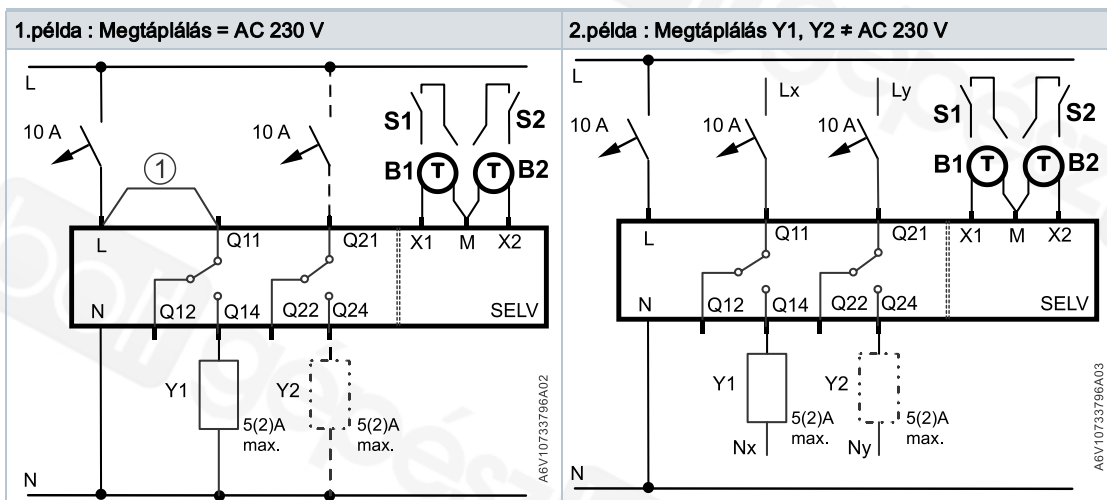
1.példa : Megtáplálás = AC 230 V

L

10 A

①

10 A

S1

S2

B1

T

T

B2

L

Q11

Q21

X1

M

X2

N

Q12

Q14

Q22

Q24

SELV

Y1

Y2

5(2)A max.

5(2)A max.

A6V10733796A02

N

2.példa : Megtáplálás Y1, Y2 ≠ AC 230 V

L

Lx

Ly

10 A

10 A

10 A

S1

S2

B1

T

T

B2

L

Q11

Q21

X1

M

X2

N

Q12

Q14

Q22

Q24

SELV

Y1

Y2

5(2)A max.

5(2)A max.

Nx

Ny

A6V10733796A03

N